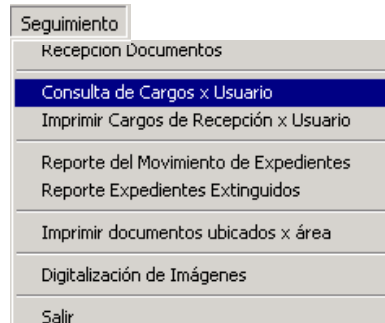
Seguimiento
Recepcion Documentos
Consulta de Cargos x Usuario
Imprimir Cargos de Recepción x Usuario
Reporte del Movimiento de Expedientes
Reporte Expedientes Extinguidos
Imprimir documentos ubicados x área
Digitalización de Imágenes
Salir